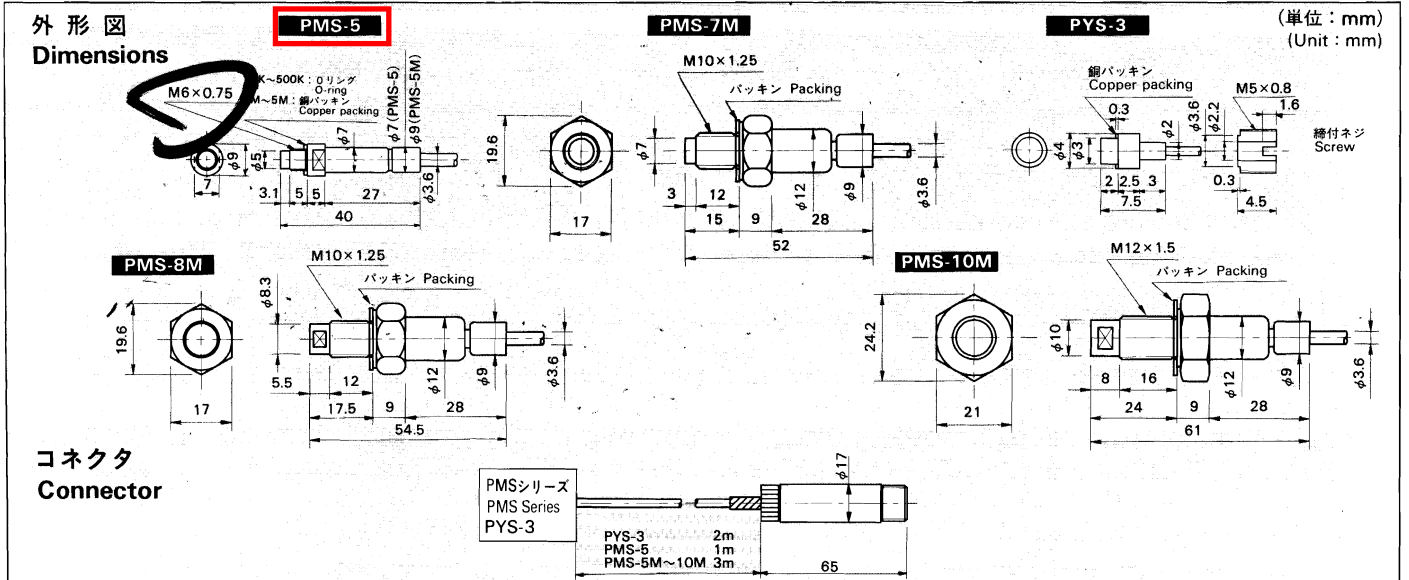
外形図
Dimensions

PMS-5

PMS-7M

PYS-3

(単位：mm)
(Unit：mm)

M6×0.75
K~500K：Oリング O-ring
M~5M：銅パッキン Copper packing
$\phi7$ (PMS-5)
$\phi9$ (PMS-5M)
$\phi7$
$\phi9$
$\phi5$
7
3.1 5 5 27
40
$\phi3.6$

M10×1.25
パッキン Packing
19.6
$\phi7$
17
3 12
15 9 28
52
$\phi12$
$\phi9$
$\phi3.6$

銅パッキン
Copper packing
M5×0.8
0.3
1.6
$\phi3.6$
$\phi2.2$
$\phi2$
$\phi4$
$\phi3$
締付ネジ
Screw
2 2.5 3
7.5
0.3
4.5

PMS-8M
M10×1.25
パッキン Packing
$\phi8.3$
19.6
17
5.5 12
17.5 9 28
54.5
$\phi12$
$\phi9$
$\phi3.6$

PMS-10M
M12×1.5
パッキン Packing
24.2
21
$\phi10$
8 16
24 9 28
61
$\phi12$
$\phi9$
$\phi3.6$

コネクタ
Connector

PMSシリーズ
PMS Series
PYS-3

$\phi17$
PYS-3 2m
PMS-5 1m
PMS-5M~10M 3m
65